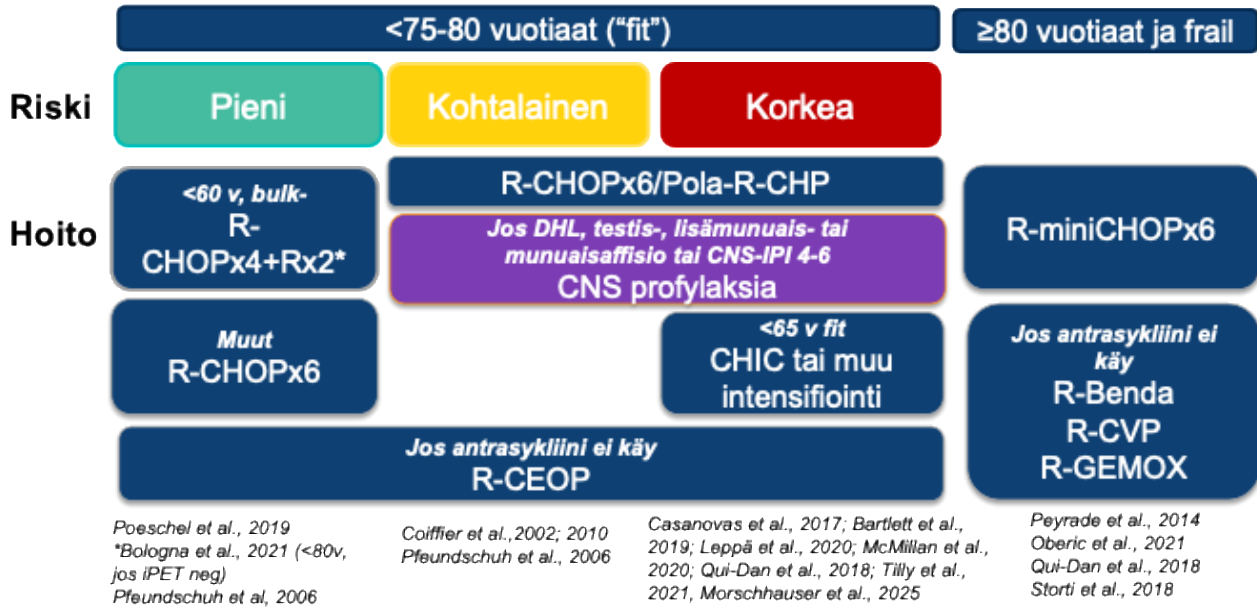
<75-80 vuotiaat (“fit”)

≥80 vuotiaat ja frail

Riski

Pieni

Kohtalainen

Korkea

Hoito

<60 v, bulk-
R-CHOPx4+Rx2*

R-CHOPx6/Pola-R-CHP

Jos DHL, testis-, lisämunuais- tai munuaisaffisio tai CNS-IPI 4-6
CNS profylaksia

R-miniCHOPx6

Muut
R-CHOPx6

<65 v fit
CHIC tai muu intensifiointi

Jos antrasykliini ei käy
R-Benda
R-CVP
R-GEMOX

Jos antrasykliini ei käy
R-CEOP

Poeschel et al., 2019
*Bologna et al., 2021 (<80v, jos iPET neg)
Pfeundschuh et al, 2006

Coiffier et al.,2002; 2010
Pfeundschuh et al., 2006

Casanovas et al., 2017; Bartlett et al., 2019; Leppä et al., 2020; McMillan et al., 2020; Qui-Dan et al., 2018; Tilly et al., 2021, Morschhauser et al., 2025

Peyrade et al., 2014
Oberic et al., 2021
Qui-Dan et al., 2018
Storti et al., 2018